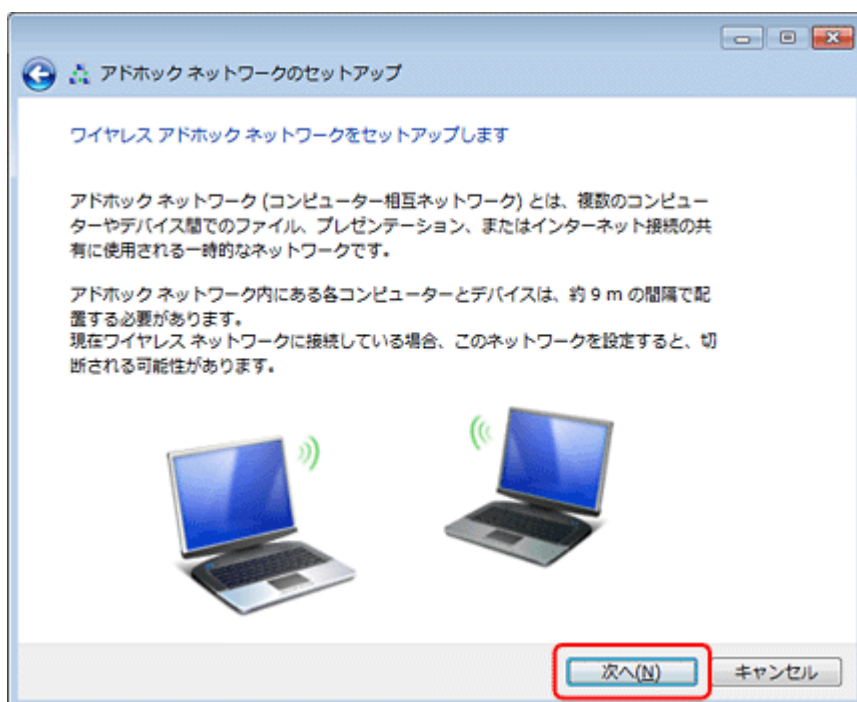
アドホック ネットワークのセットアップ

ワイヤレス アドホック ネットワークをセットアップします

アドホック ネットワーク (コンピューター相互ネットワーク) とは、複数のコンピューターやデバイス間でのファイル、プレゼンテーション、またはインターネット接続の共有に使用される一時的なネットワークです。

アドホック ネットワーク内にある各コンピューターとデバイスは、約 9 m の間隔で配置する必要があります。
現在ワイヤレス ネットワークに接続している場合、このネットワークを設定すると、切断される可能性があります。

次へ(N)
キャンセル